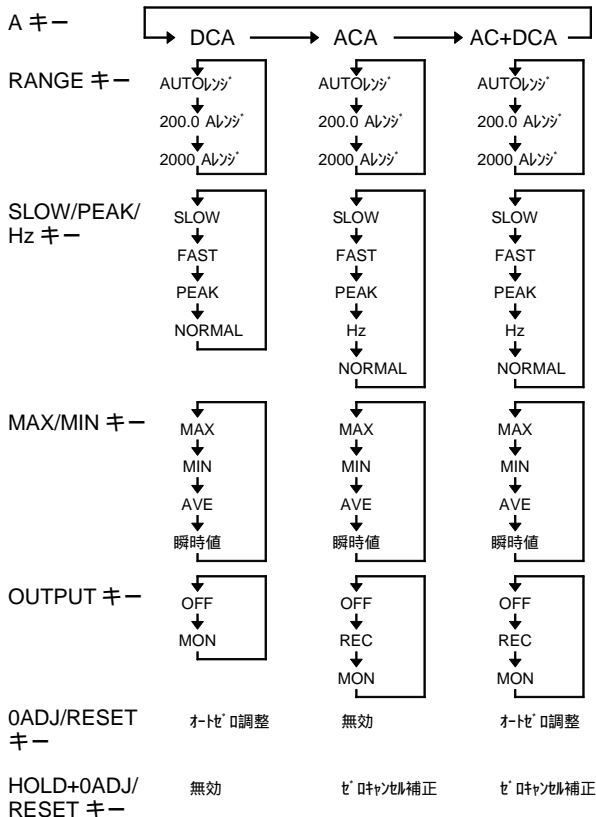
A キー

DCA → ACA → AC+DCA

RANGE キー

AUTOﾚﾝｼﾞ
200.0 Aﾚﾝｼﾞ
2000 Aﾚﾝｼﾞ

AUTOﾚﾝｼﾞ
200.0 Aﾚﾝｼﾞ
2000 Aﾚﾝｼﾞ

AUTOﾚﾝｼﾞ
200.0 Aﾚﾝｼﾞ
2000 Aﾚﾝｼﾞ

SLOW/PEAK/Hz キー

SLOW
FAST
PEAK
NORMAL

SLOW
FAST
PEAK
Hz
NORMAL

SLOW
FAST
PEAK
Hz
NORMAL

MAX/MIN キー

MAX
MIN
AVE
瞬時値

MAX
MIN
AVE
瞬時値

MAX
MIN
AVE
瞬時値

OUTPUT キー

OFF
MON

OFF
REC
MON

OFF
REC
MON

0ADJ/RESET キー

ｵｰﾄｾﾞﾛ調整
無効
ｵｰﾄｾﾞﾛ調整

HOLD+0ADJ/RESET キー

無効
ｾﾞﾛｷｬﾝｾﾙ補正
ｾﾞﾛｷｬﾝｾﾙ補正